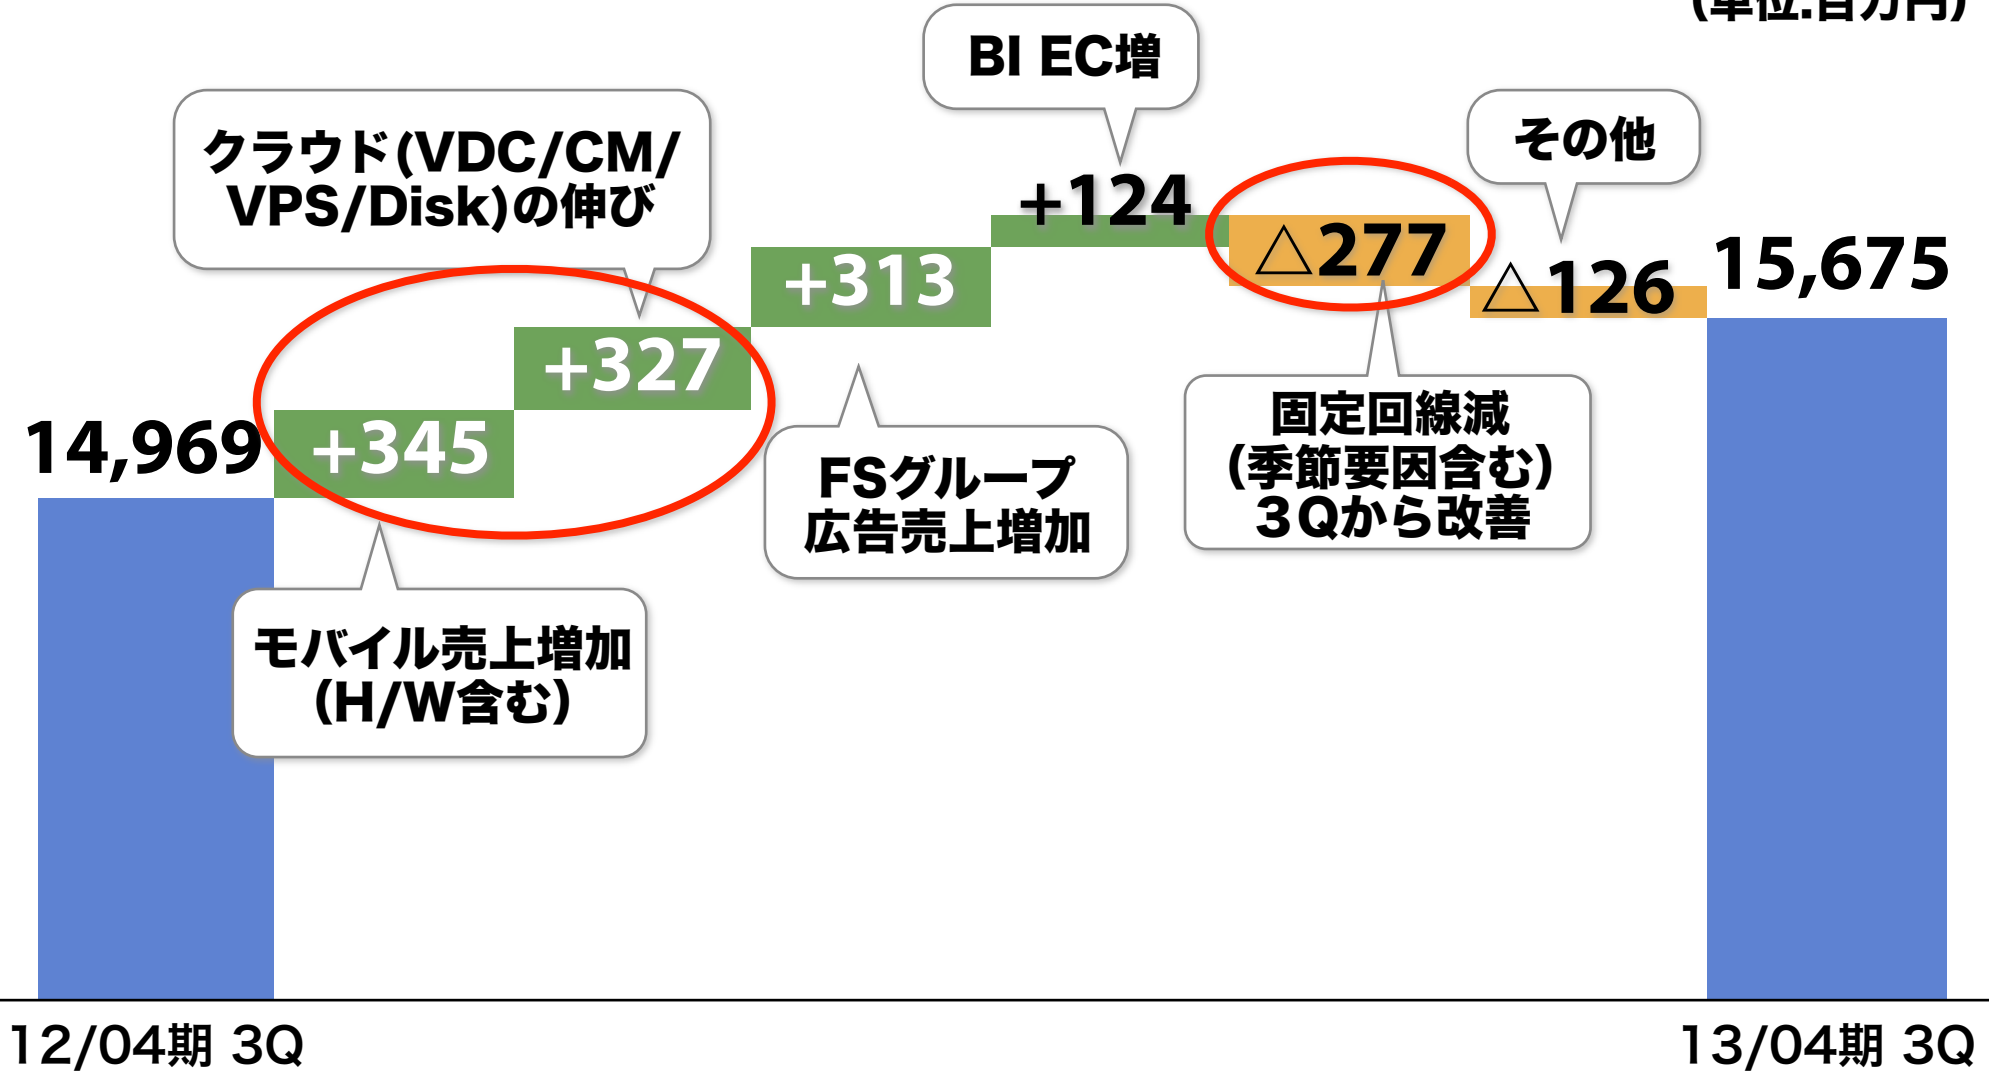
(単位:百万円)

BI EC増

クラウド(VDC/CM/VPS/Disk)の伸び

その他

+124

△277

+313

△126

15,675

+327

14,969

+345

FSグループ広告売上増加

固定回線減(季節要因含む)3Qから改善

モバイル売上増加(H/W含む)

12/04期 3Q

13/04期 3Q